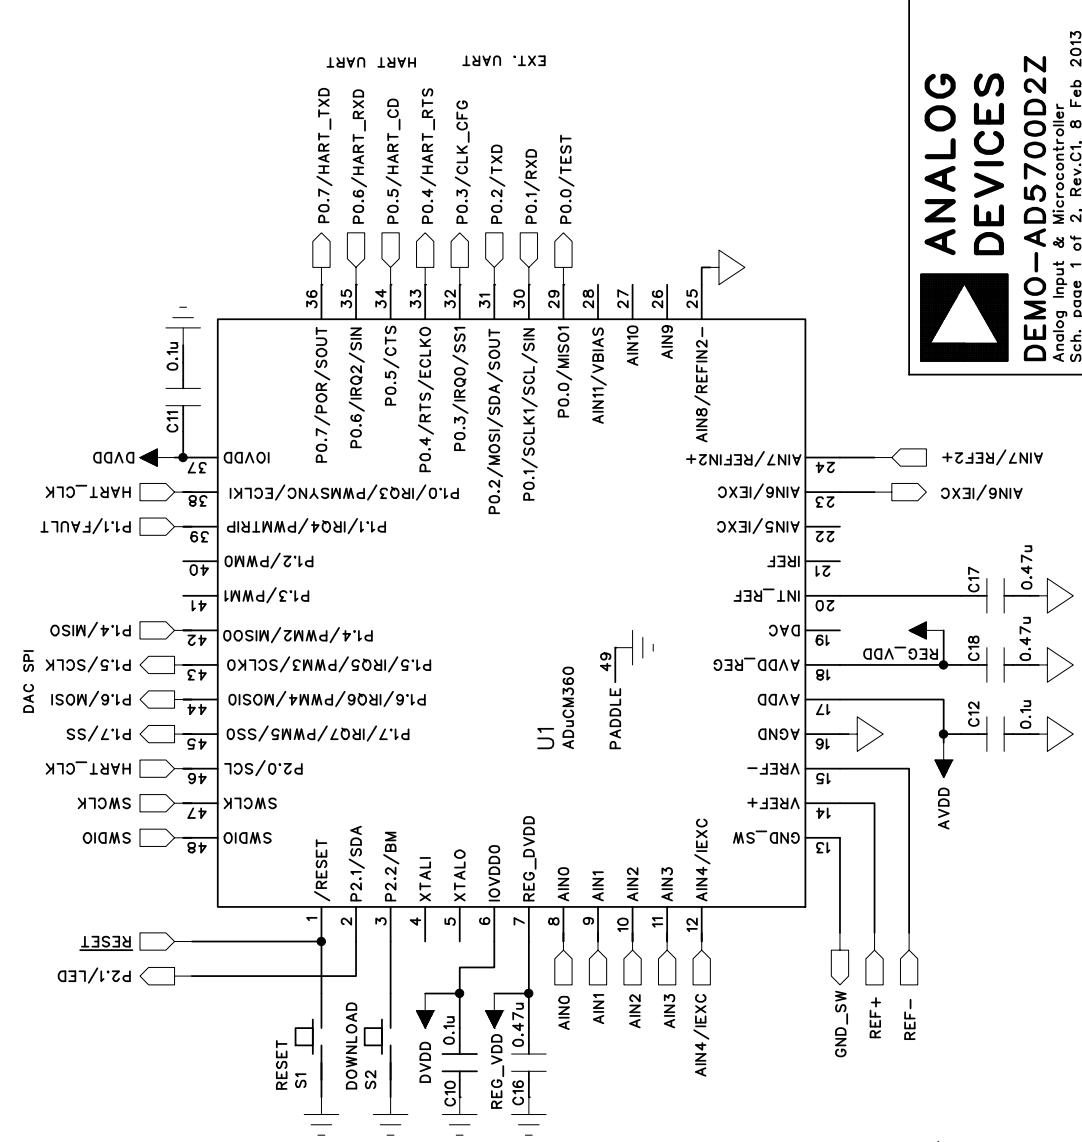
ANALOG DEVICES
DEMO-AD5700D2Z
Analog Input & Microcontroller
Sch. page 1 of 2, Rev.C1, 8 Feb 2013

HART UART
EXT. UART

P0.7/HART_TXD
P0.6/HART_RXD
P0.5/HART_CD
P0.4/HART_RTS
P0.3/CLK_CFG
P0.2/TXD
P0.1/RXD
P0.0/TEST

36 35 34 33 32 31 30 29 28 27 26 25

P0.7/POR/SOUT
P0.6/IRQ2/SIN
P0.5/CTS
P0.4/RTS/ECLKO
P0.3/IRQ0/SS1
P0.2/MOSI/SDA/SOUT
P0.1/SCLK1/SCL/SIN
P0.0/MISO1
AIN11/VBIAS
AIN10
AIN9
AIN8/REFIN2-

C11 0.1u

DVDD 37 IOVDD
HART_CLK 38 P1.0/IRQ3/PWMSYNC/ECLKI
P1.1/FAULT 39 P1.1/IRQ4/PWMTRIP
40 P1.2/PWM0
41 P1.3/PWM1
P1.4/MISO 42 P1.4/PWM2/MISO0
P1.5/SCLK 43 P1.5/IRQ5/PWM3/SCLK0
P1.6/MOSI 44 P1.6/IRQ6/PWM4/MOSI0
P1.7/SS 45 P1.7/IRQ7/PWM5/SS0
HART_CLK 46 P2.0/SCL
SWCLK 47 SWCLK
SWDIO 48 SWDIO

DAC SPI

U1
ADuCM360
PADDLE 49

AIN7/REF2+ 24 AIN7/REFIN2+
AIN6/IEXC 23 AIN6/IEXC
22 AIN5/IEXC
21 IREF
20 INT_REF C17 0.47u
19 DAC
18 AVDD_REG C18 0.47u REG_VDD
17 AVDD C12 0.1u
16 AGND
15 VREF-
14 VREF+
13 GND_SW
AVDD

1 /RESET
2 P2.1/SDA
3 P2.2/BM
4 XTALI
5 XTALO
6 IOVDD0
7 REG_DVDD
8 AIN0
9 AIN1
10 AIN2
11 AIN3
12 AIN4/IEXC

RESET
P2.1/LED

RESET S1
DOWNLOAD S2
DVDD C10 0.1u
REG_VDD C16 0.47u
AIN0
AIN1
AIN2
AIN3
AIN4/IEXC
GND_SW
REF+
REF-